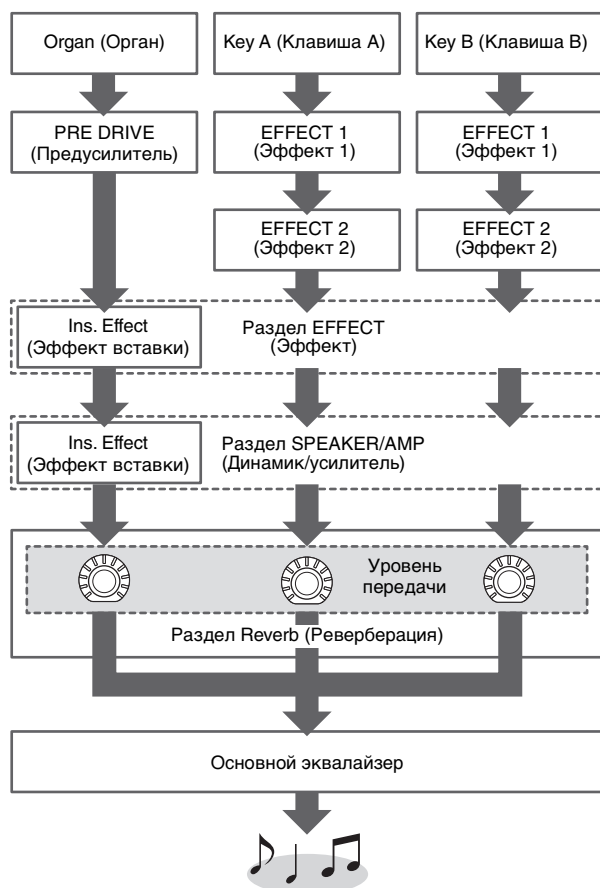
Organ (Орган)

Key A (Клавиша A)

Key B (Клавиша B)

PRE DRIVE (Предусилитель)

EFFECT 1 (Эффект 1)

EFFECT 1 (Эффект 1)

EFFECT 2 (Эффект 2)

EFFECT 2 (Эффект 2)

Ins. Effect (Эффект вставки)

Раздел EFFECT (Эффект)

Ins. Effect (Эффект вставки)

Раздел SPEAKER/AMP (Динамик/усилитель)

Уровень передачи

Раздел Reverb (Реверберация)

Основной эквалайзер